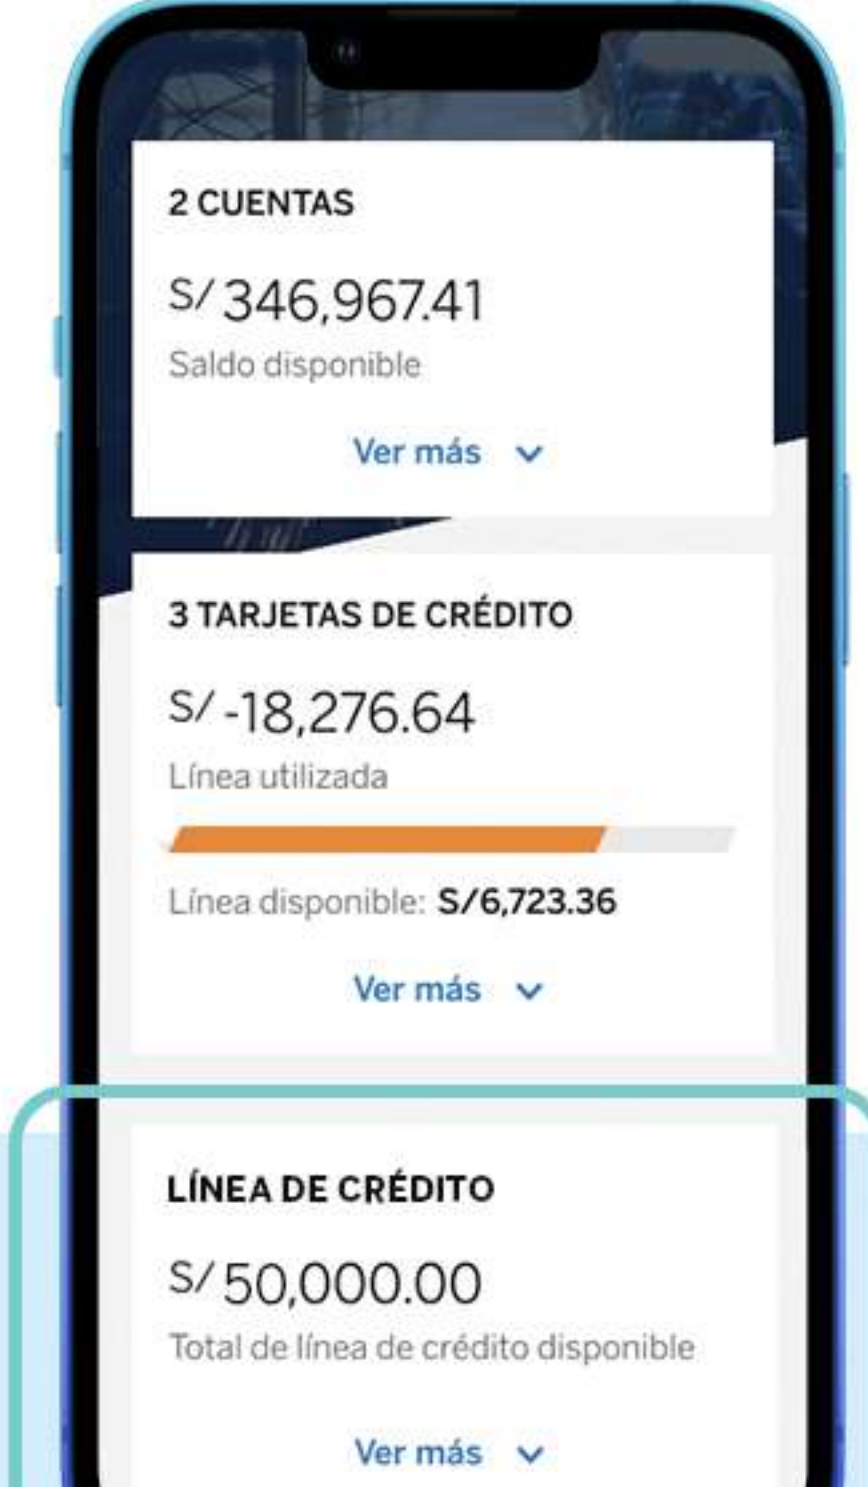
2 CUENTAS

S/ 346,967.41

Saldo disponible

Ver más

3 TARJETAS DE CRÉDITO

S/ -18,276.64

Línea utilizada

Línea disponible: S/6,723.36

Ver más

LÍNEA DE CRÉDITO

S/ 50,000.00

Total de línea de crédito disponible

Ver más